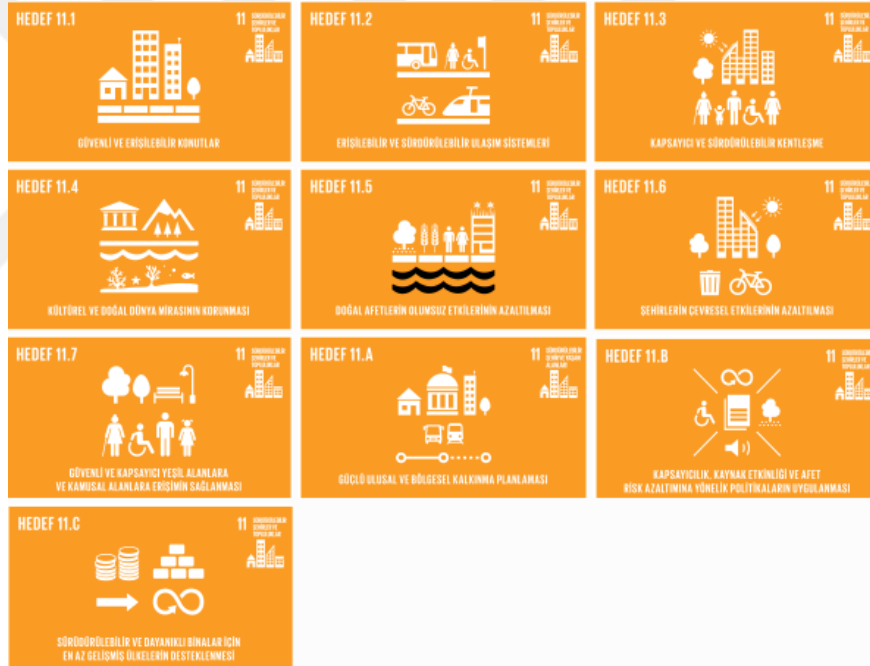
HEDEF 11.1

11 SÜRDÜRÜLEBİLİR ŞEHİRLER VE TOPLULUKLAR

GÜVENLİ VE ERİŞİLEBİLİR KONUTLAR

HEDEF 11.2

11 SÜRDÜRÜLEBİLİR ŞEHİRLER VE TOPLULUKLAR

ERİŞİLEBİLİR VE SÜRDÜRÜLEBİLİR ULAŞIM SİSTEMLERİ

HEDEF 11.3

11 SÜRDÜRÜLEBİLİR ŞEHİRLER VE TOPLULUKLAR

KAPSAYICI VE SÜRDÜRÜLEBİLİR KENTLEŞME

HEDEF 11.4

11 SÜRDÜRÜLEBİLİR ŞEHİRLER VE TOPLULUKLAR

KÜLTÜREL VE DOĞAL DÜNYA MİRASININ KORUNMASI

HEDEF 11.5

11 SÜRDÜRÜLEBİLİR ŞEHİRLER VE TOPLULUKLAR

DOĞAL AFETLERİN OLUMSUZ ETKİLERİNİN AZALTILMASI

HEDEF 11.6

11 SÜRDÜRÜLEBİLİR ŞEHİRLER VE TOPLULUKLAR

ŞEHİRLERİN ÇEVRESEL ETKİLERİNİN AZALTILMASI

HEDEF 11.7

11 SÜRDÜRÜLEBİLİR ŞEHİRLER VE TOPLULUKLAR

GÜVENLİ VE KAPSAYICI YEŞİL ALANLARA VE KAMUSAL ALANLARA ERİŞİMİN SAĞLANMASI

HEDEF 11.A

11 SÜRDÜRÜLEBİLİR ŞEHİR VE YAŞAM ALANLARI

GÜÇLÜ ULUSAL VE BÖLGESEL KALKINMA PLANLAMASI

HEDEF 11.B

11 SÜRDÜRÜLEBİLİR ŞEHİRLER VE TOPLULUKLAR

KAPSAYICILIK, KAYNAK ETKİNLİĞİ VE AFET RİSK AZALTIMINA YÖNELİK POLİTİKALARIN UYGULANMASI

HEDEF 11.C

11 SÜRDÜRÜLEBİLİR ŞEHİRLER VE TOPLULUKLAR

SÜRDÜRÜLEBİLİR VE DAYANIKLI BİNALAR İÇİN EN AZ GELİŞMİŞ ÜLKELERİN DESTEKLENMESİ